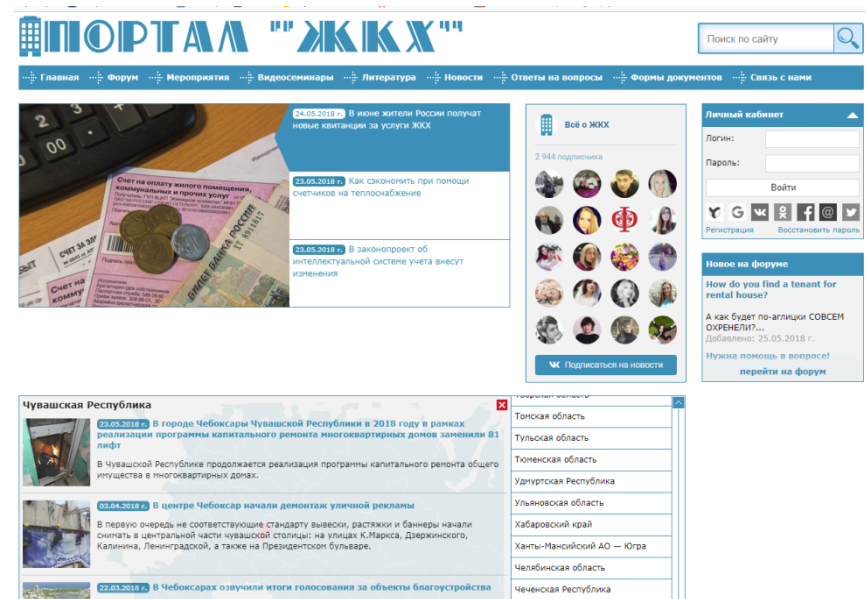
ПОРТАЛ "ЖКХ"

Поиск по сайту

Главная Форум Мероприятия Видеосеминары Литература Новости Ответы на вопросы Формы документов Связь с нами

Счет на оплату жилого помещения, коммунальных и прочих услуг

24.05.2018 г. В июне жители России получат новые квитанции за услуги ЖКХ

23.05.2018 г. Как сэкономить при помощи счетчиков на теплоснабжение

23.05.2018 г. В законопроект об интеллектуальной системе учета внесут изменения

Всё о ЖКХ

2 944 подписчика

Подписаться на новости

Личный кабинет

Логин:

Пароль:

Войти

Регистрация Восстановить пароль

Новое на форуме

How do you find a tenant for rental house?

А как будет по-аглицки СОВСЕМ ОХРЕНЕЛИ?...
Добавлено: 25.05.2018 г.

Нужна помощь в вопросе!

перейти на форум

Чувашская Республика

23.05.2018 г. В городе Чебоксары Чувашской Республики в 2018 году в рамках реализации программы капитального ремонта многоквартирных домов заменили 81 лифт

В Чувашской Республике продолжается реализация программы капитального ремонта общего имущества в многоквартирных домах.

03.04.2018 г. В центре Чебоксар начали демонтаж уличной рекламы

В первую очередь не соответствующие стандарту вывески, растяжки и баннеры начали снимать в центральной части чувашской столицы: на улицах К.Маркса, Дзержинского, Калинина, Ленинградской, а также на Президентском бульваре.

22.03.2018 г. В Чебоксарах озвучили итоги голосования за объекты благоустройства

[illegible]
Томская область
Тульская область
Тюменская область
Удмуртская Республика
Ульяновская область
Хабаровский край
Ханты-Мансийский АО — Югра
Челябинская область
Чеченская Республика